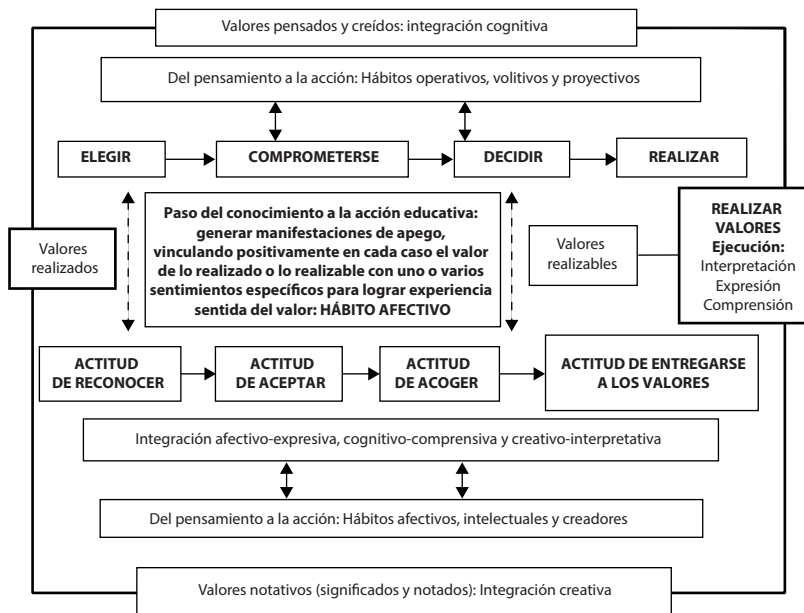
Valores pensados y creídos: integración cognitiva

Del pensamiento a la acción: Hábitos operativos, volitivos y proyectivos

ELEGIR

COMPROMETERSE

DECIDIR

REALIZAR

Valores realizados

Paso del conocimiento a la acción educativa: generar manifestaciones de apego, vinculando positivamente en cada caso el valor de lo realizado o lo realizable con uno o varios sentimientos específicos para lograr experiencia sentida del valor: HÁBITO AFECTIVO

Valores realizables

REALIZAR VALORES Ejecución: Interpretación Expresión Comprensión

ACTITUD DE RECONOCER

ACTITUD DE ACEPTAR

ACTITUD DE ACOGER

ACTITUD DE ENTREGARSE A LOS VALORES

Integración afectivo-expresiva, cognitivo-comprensiva y creativo-interpretativa

Del pensamiento a la acción: Hábitos afectivos, intelectuales y creadores

Valores notativos (significados y notados): Integración creativa